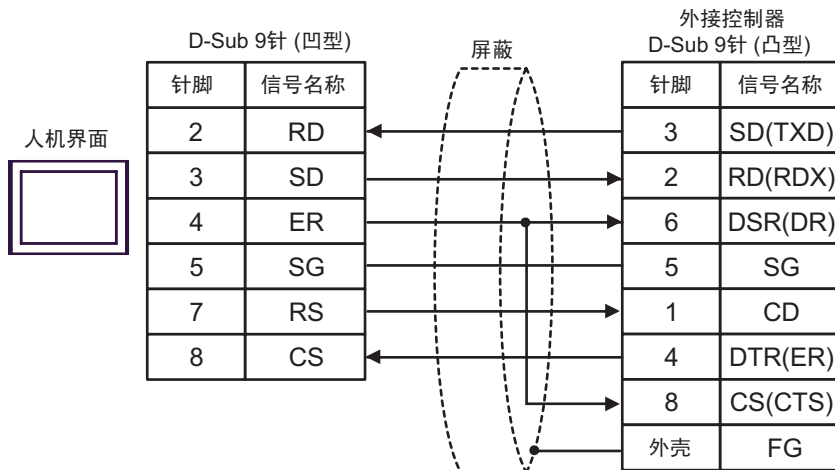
D-Sub 9针 (凹型)

| 针脚 | 信号名称 |
|---|---|
| 2 | RD |
| 3 | SD |
| 4 | ER |
| 5 | SG |
| 7 | RS |
| 8 | CS |

人机界面

屏蔽

外接控制器
D-Sub 9针 (凸型)

| 针脚 | 信号名称 |
|---|---|
| 3 | SD(TXD) |
| 2 | RD(RDX) |
| 6 | DSR(DR) |
| 5 | SG |
| 1 | CD |
| 4 | DTR(ER) |
| 8 | CS(CTS) |
| 外壳 | FG |